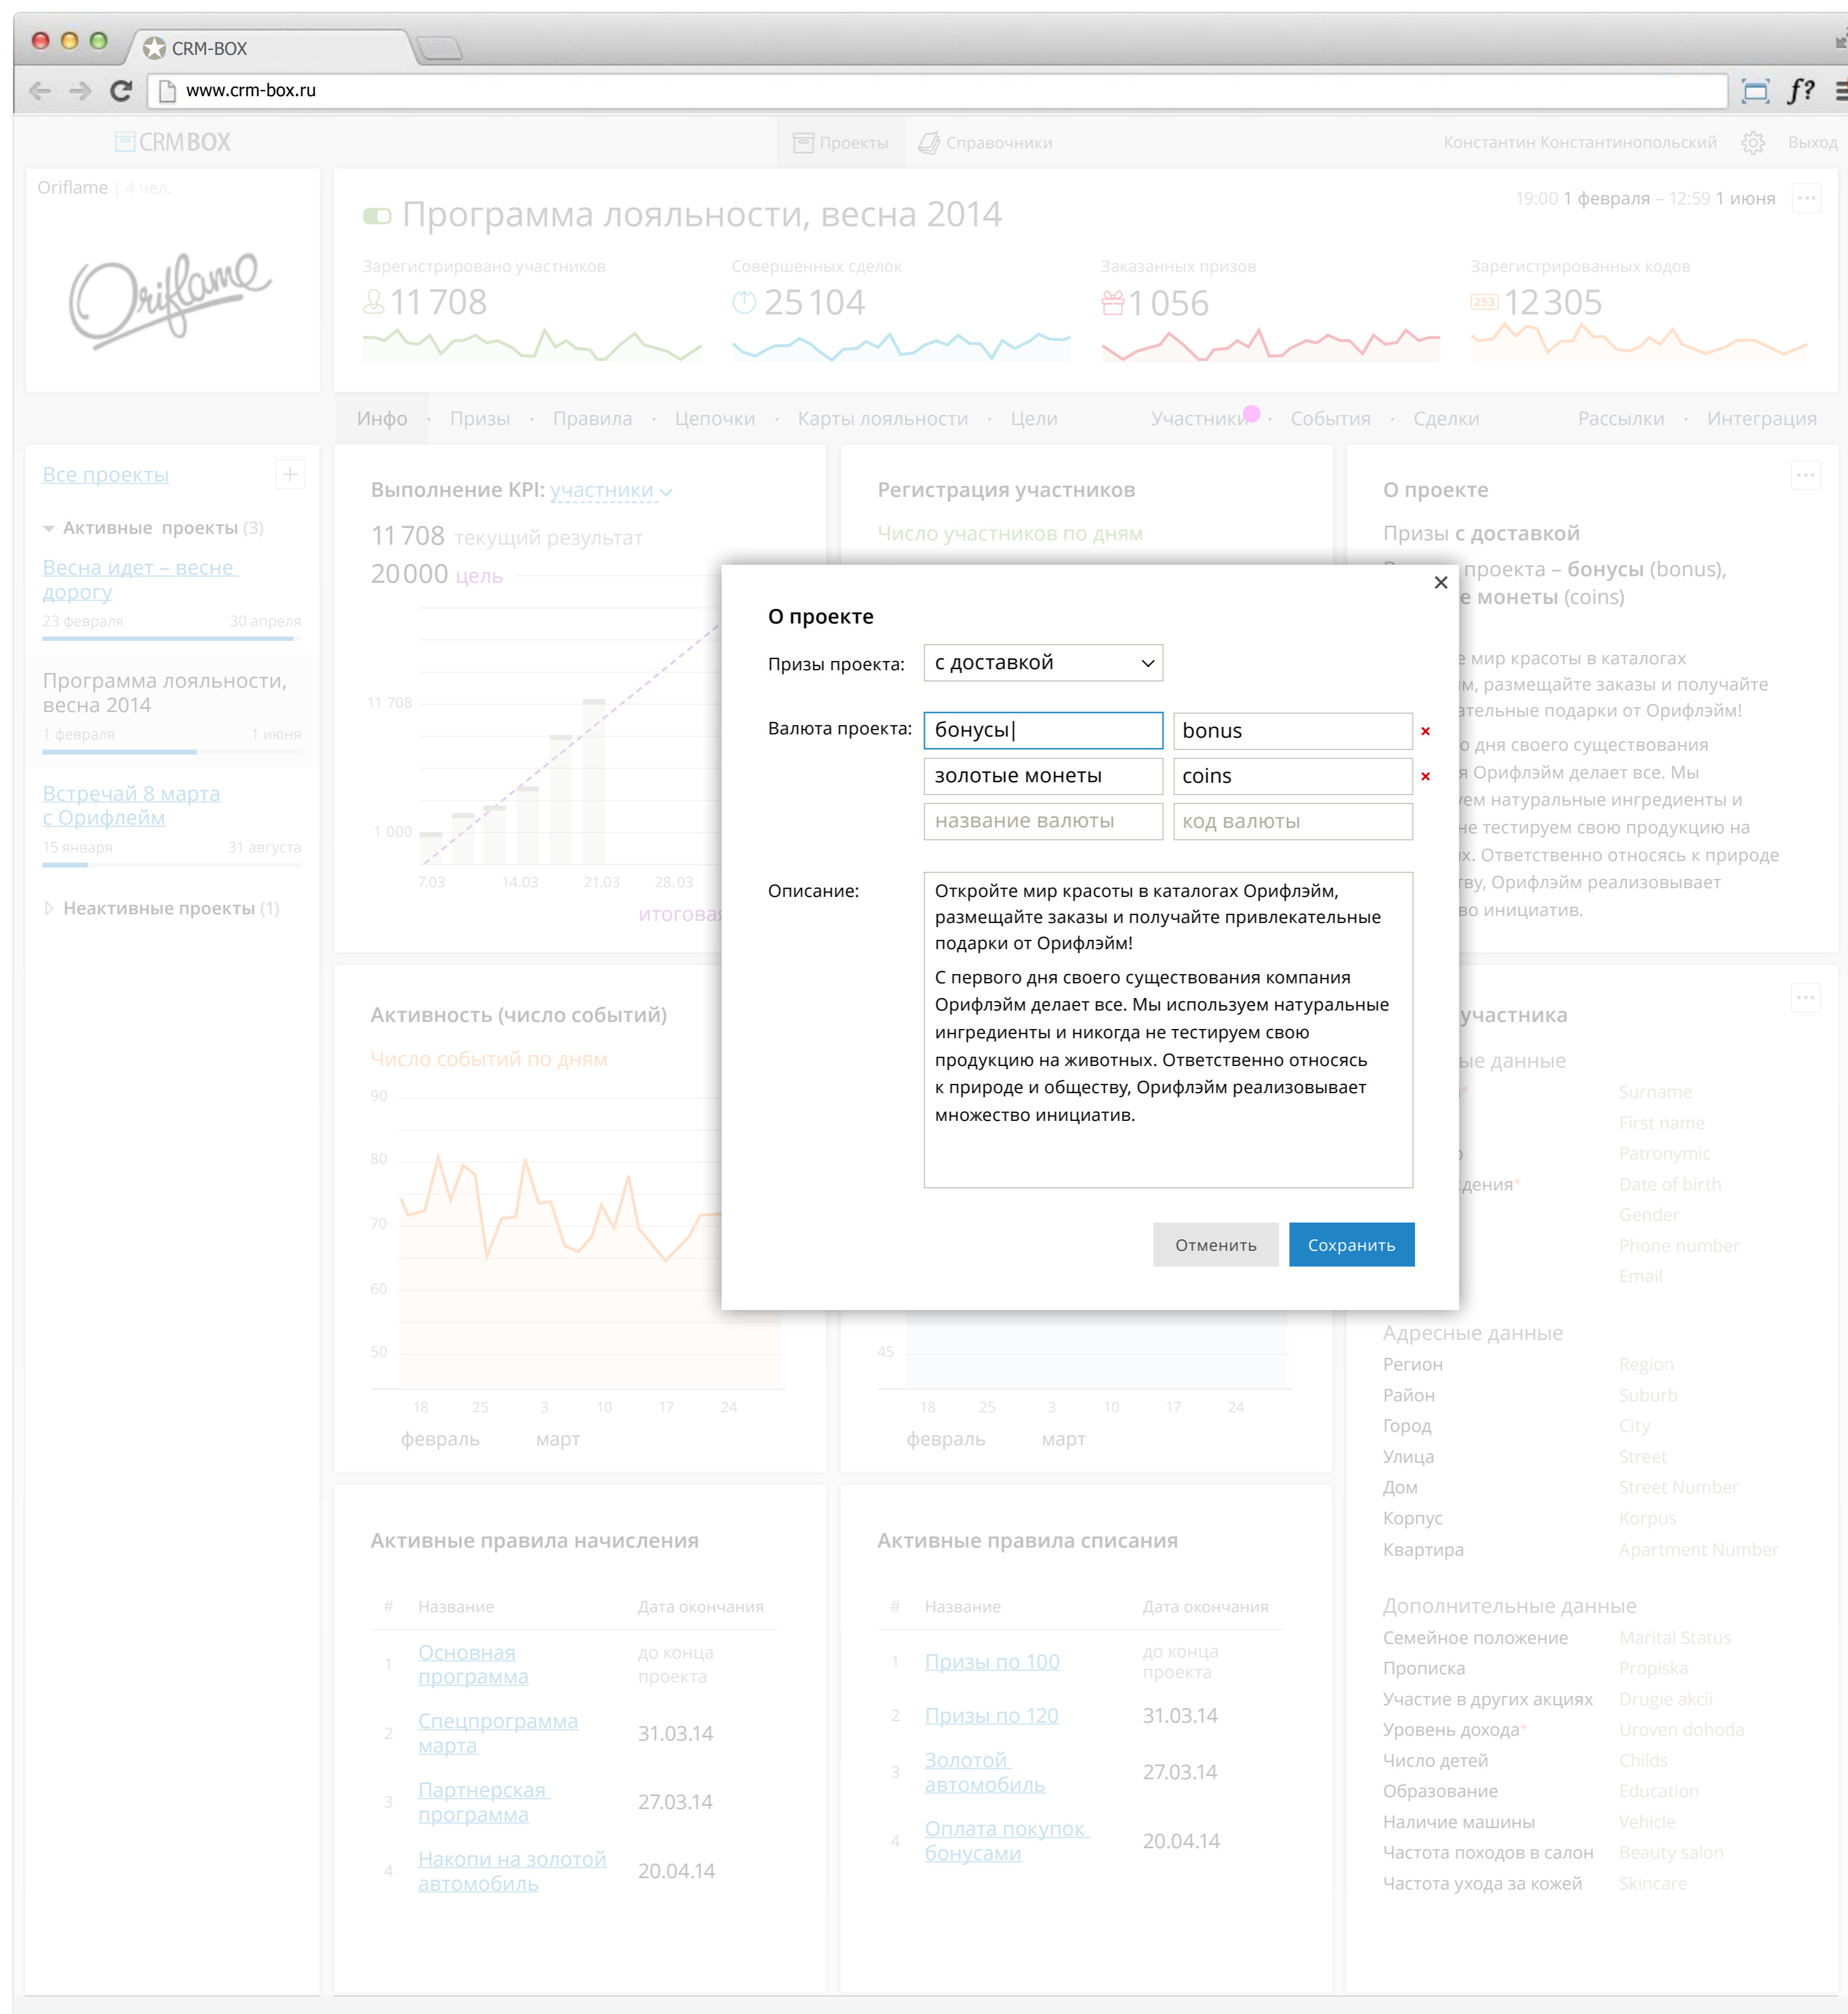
CRM-BOX

www.crm-box.ru

CRM BOX

Проекты Справочники

Константин Константинопольский Выход

Oriflame | 4 чел.

Oriflame

Программа лояльности, весна 2014

19:00 1 февраля – 12:59 1 июня

Зарегистрировано участников
11 708

Совершенных сделок
25 104

Заказанных призов
1 056

Зарегистрированных кодов
12 305

Инфо · Призы · Правила · Цепочки · Карты лояльности · Цели · Участники · События · Сделки · Рассылки · Интеграция

Все проекты

Активные проекты (3)

Весна идет – весне дорогу
23 февраля 30 апреля

Программа лояльности, весна 2014
1 февраля 1 июня

Встречай 8 марта с Орифлейм
15 января 31 августа

Неактивные проекты (1)

Выполнение KPI: участники

11 708 текущий результат

20 000 цель

11 708

1 000

7.03 14.03 21.03 28.03

итогова

Регистрация участников

Число участников по дням

О проекте

Призы с доставкой

проекта – бонусы (bonus), е монеты (coins)

мир красоты в каталогах м, размещайте заказы и получайте ательные подарки от Орифлэйм!

о дня своего существования я Орифлэйм делает все. Мы ем натуральные ингредиенты и не тестируем свою продукцию на х. Ответственно относясь к природе тву, Орифлэйм реализовывает во инициатив.

О проекте

Призы проекта: с доставкой

Валюта проекта: бонусы| bonus

золотые монеты coins

название валюты код валюты

Описание:

Откройте мир красоты в каталогах Орифлэйм, размещайте заказы и получайте привлекательные подарки от Орифлэйм!

С первого дня своего существования компания Орифлэйм делает все. Мы используем натуральные ингредиенты и никогда не тестируем свою продукцию на животных. Ответственно относясь к природе и обществу, Орифлэйм реализовывает множество инициатив.

Отменить Сохранить

Активность (число событий)

Число событий по дням

90 80 70 60 50

18 25 3 10 17 24

февраль март

45

18 25 3 10 17 24

февраль март

участника

ые данные

Surname
First name
Patronymic
дения* Date of birth
Gender
Phone number
Email

Адресные данные

| Регион | Region |
|---|---|
| Район | Suburb |
| Город | City |
| Улица | Street |
| Дом | Street Number |
| Корпус | Korpus |
| Квартира | Apartment Number |

Дополнительные данные

| Семейное положение | Marital Status |
|---|---|
| Прописка | Propiska |
| Участие в других акциях | Drugie akcii |
| Уровень дохода* | Uroven dohoda |
| Число детей | Childs |
| Образование | Education |
| Наличие машины | Vehicle |
| Частота походов в салон | Beauty salon |
| Частота ухода за кожей | Skincare |

Активные правила начисления

| # | Название | Дата окончания |
|---|---|---|
| 1 | Основная программа | до конца проекта |
| 2 | Спецпрограмма марта | 31.03.14 |
| 3 | Партнерская программа | 27.03.14 |
| 4 | Накопи на золотой автомобиль | 20.04.14 |

Активные правила списания

| # | Название | Дата окончания |
|---|---|---|
| 1 | Призы по 100 | до конца проекта |
| 2 | Призы по 120 | 31.03.14 |
| 3 | Золотой автомобиль | 27.03.14 |
| 4 | Оплата покупок бонусами | 20.04.14 |